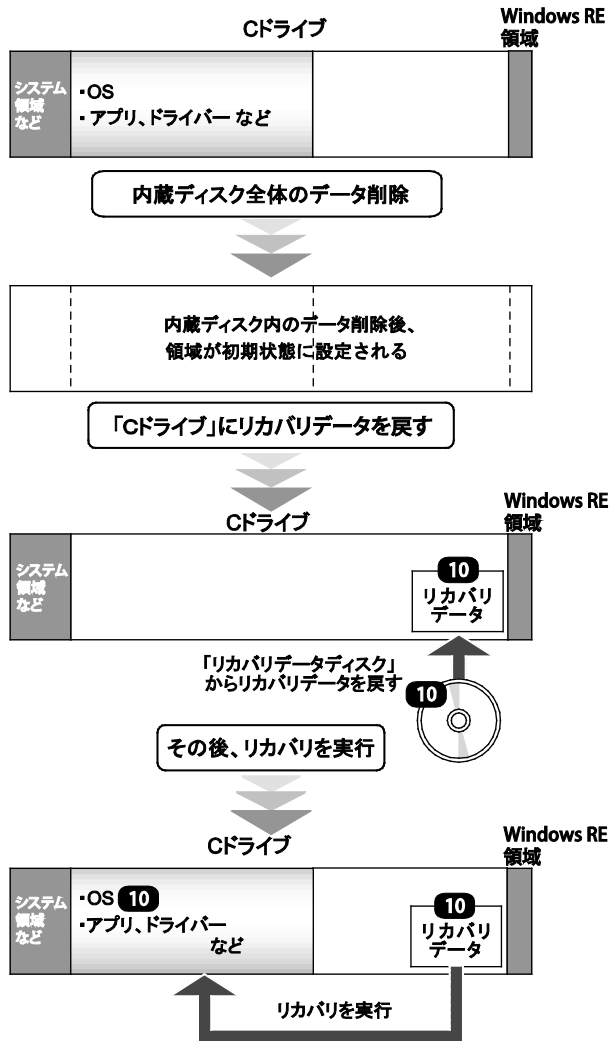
Cドライブ

Windows RE 領域

システム領域など

・OS
・アプリ、ドライバー など

内蔵ディスク全体のデータ削除

内蔵ディスク内のデータ削除後、
領域が初期状態に設定される

「Cドライブ」にリカバリデータを戻す

Cドライブ

Windows RE 領域

システム領域など

10
リカバリデータ

「リカバリデータディスク」
からリカバリデータを戻す

10

その後、リカバリを実行

Cドライブ

Windows RE 領域

システム領域など

・OS 10
・アプリ、ドライバー など

10
リカバリデータ

リカバリを実行